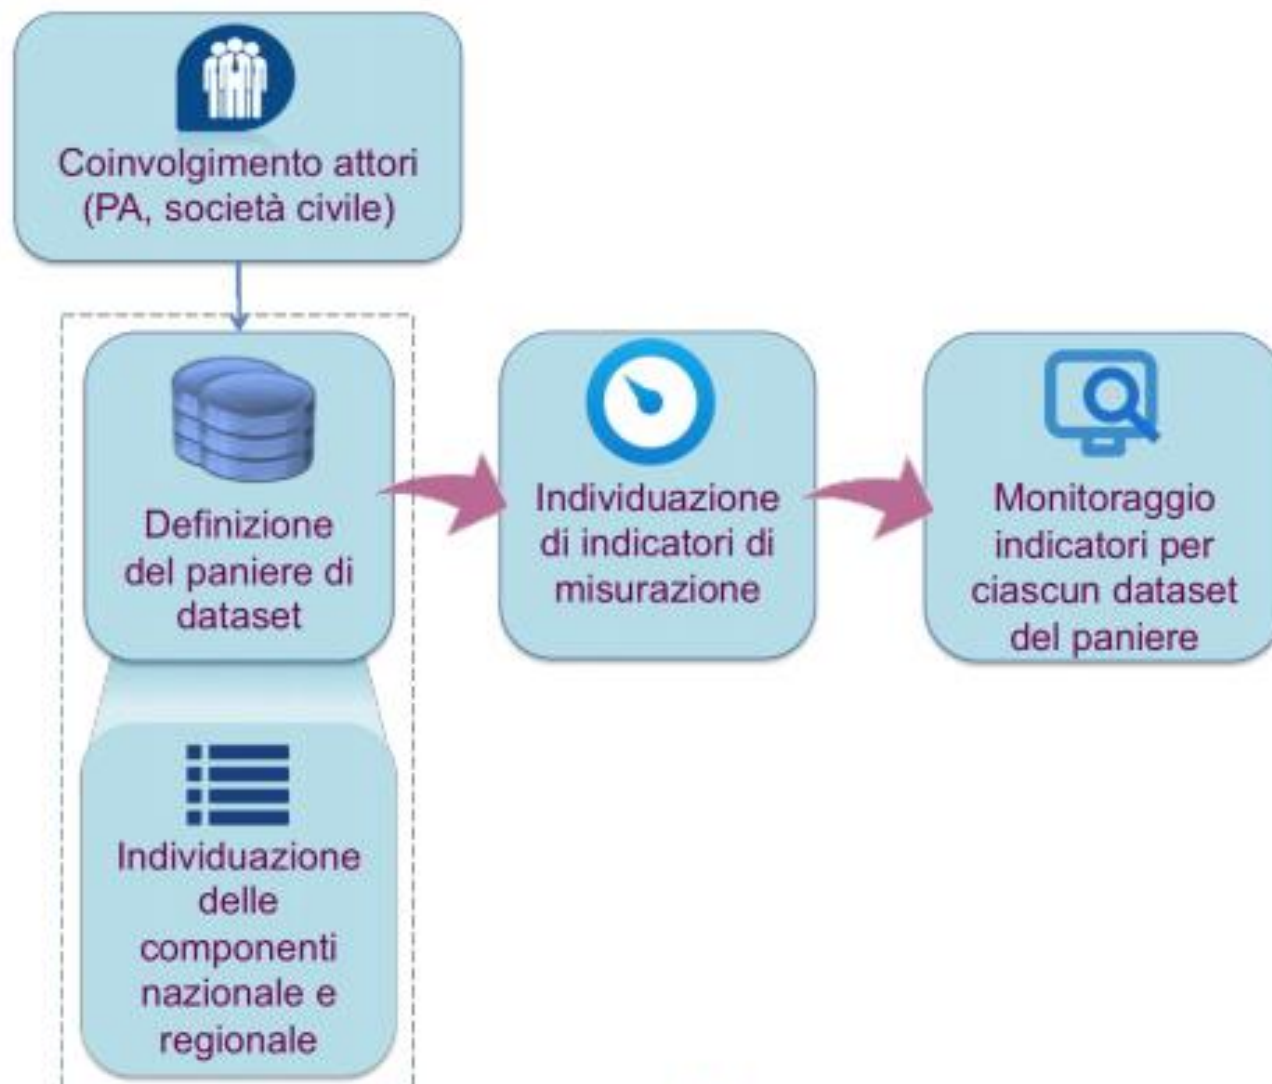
Coinvolgimento attori (PA, società civile)

Definizione del paniere di dataset

Individuazione di indicatori di misurazione

Monitoraggio indicatori per ciascun dataset del paniere

Individuazione delle componenti nazionale e regionale